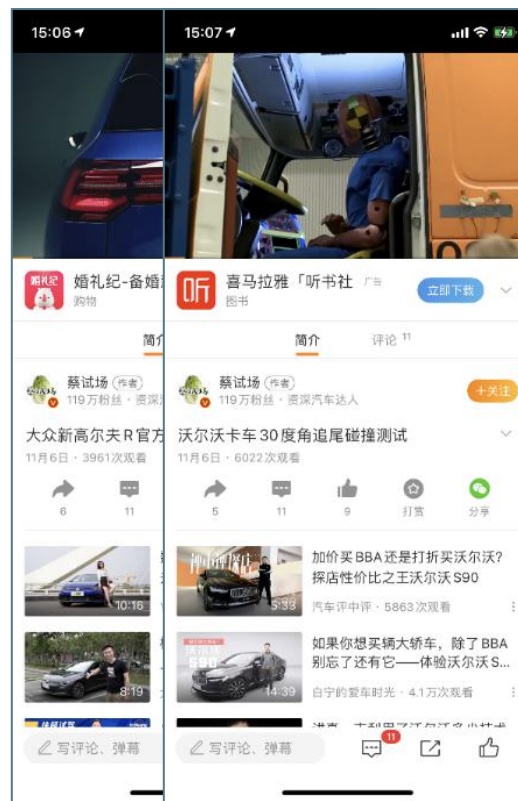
15:06

婚礼纪-备婚
购物

简介

蔡试场 作者
119万粉丝 · 资深

大众新高尔夫R官方
11月6日 · 3961次观看

6 11

10:16

8:19

写评论、弹幕

15:07

喜马拉雅「听书社 广告
图书

立即下载

简介 评论 11

蔡试场 作者
119万粉丝 · 资深汽车达人

+关注

沃尔沃卡车30度角追尾碰撞测试
11月6日 · 6022次观看

5 11 9 打赏 分享

加价买BBA还是打折买沃尔沃？探店性价比之王沃尔沃S90
5:33
汽车评中评 · 5863次观看

如果你想买辆大轿车，除了BBA别忘了还有它——体验沃尔沃S...
14:39
白宁的爱车时光 · 4.1万次观看

写评论、弹幕

11